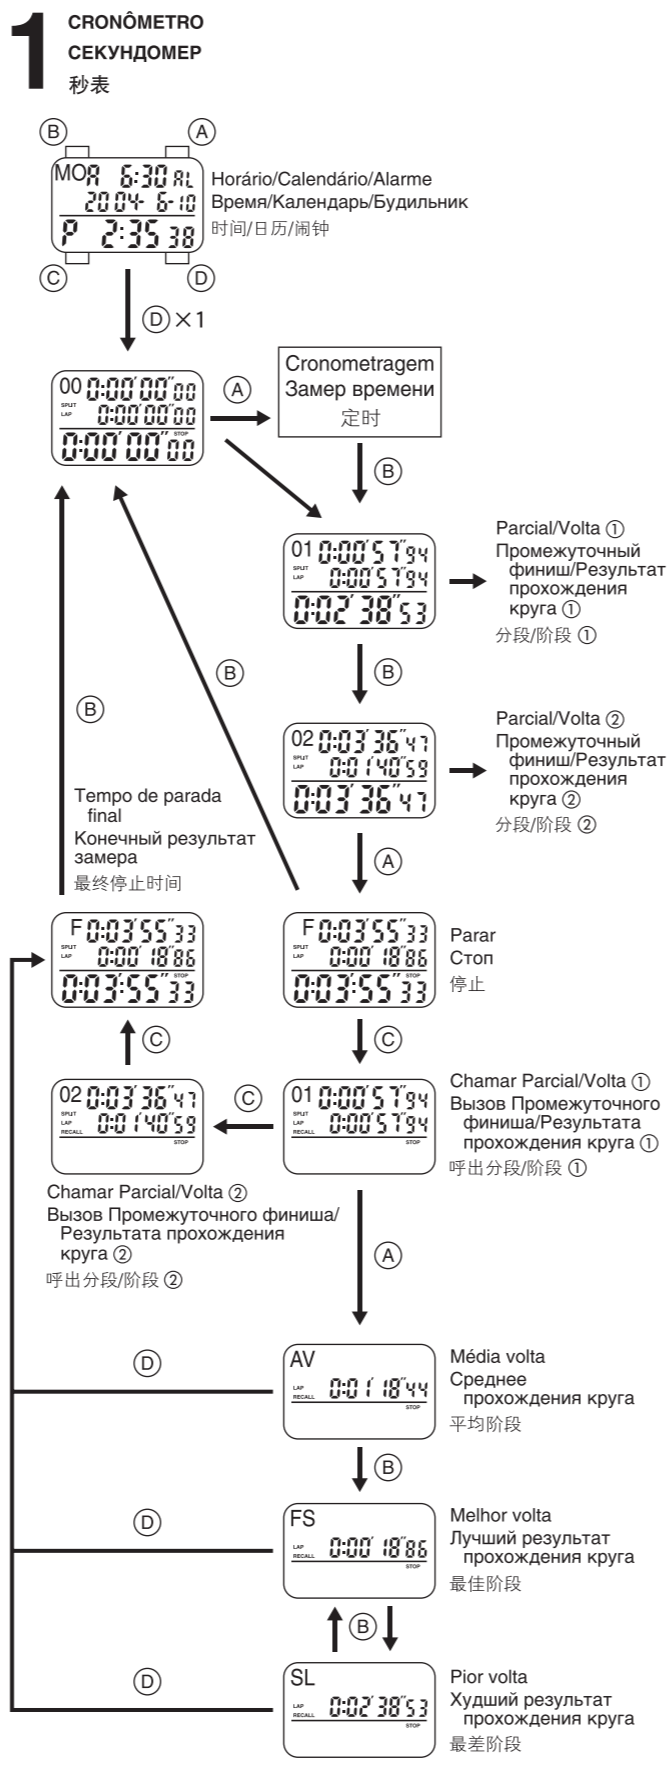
1
CRONÔMETRO
СЕКУНДОМЕР
秒表

Ⓑ Ⓐ
MO 6:30 AL
2004 6-10
P 2:35 38
Ⓒ Ⓓ
Horário/Calendário/Alarme
Время/Календарь/Будильник
时间/日历/闹钟

Ⓓ ×1

00 0:00'00"00
SPLIT LAP 0:00'00"00
0:00'00"00

Ⓐ
Cronometragem
Замер времени
定时

Ⓑ

01 0:00'57"94
SPLIT LAP 0:00'57"94
0:02'38"53
Parcial/Volta ①
Промежуточный финиш/Результат прохождения круга ①
分段/阶段 ①

Ⓑ

02 0:03'36"47
SPLIT LAP 0:01'40"59
0:03'36"47
Parcial/Volta ②
Промежуточный финиш/Результат прохождения круга ②
分段/阶段 ②

Ⓑ
Ⓑ
Tempo de parada final
Конечный результат замера
最终停止时间

Ⓐ

F 0:03'55"33
SPLIT LAP 0:00'18"86
STOP
0:03'55"33

F 0:03'55"33
SPLIT LAP 0:00'18"86
STOP
0:03'55"33
Parar
Стоп
停止

Ⓒ Ⓒ

02 0:03'36"47
SPLIT LAP RECALL 0:01'40"59
STOP
Ⓒ
01 0:00'57"94
SPLIT LAP RECALL 0:00'57"94
STOP
Chamar Parcial/Volta ①
Вызов Промежуточного финиша/Результата прохождения круга ①
呼出分段/阶段 ①

Chamar Parcial/Volta ②
Вызов Промежуточного финиша/Результата прохождения круга ②
呼出分段/阶段 ②

Ⓐ

Ⓓ
AV
LAP RECALL 0:01'18"44
STOP
Média volta
Среднее прохождения круга
平均阶段

Ⓑ

Ⓓ
FS
LAP RECALL 0:00'18"86
STOP
Melhor volta
Лучший результат прохождения круга
最佳阶段

Ⓑ

Ⓓ
SL
LAP RECALL 0:02'38"53
STOP
Pior volta
Худший результат прохождения круга
最差阶段